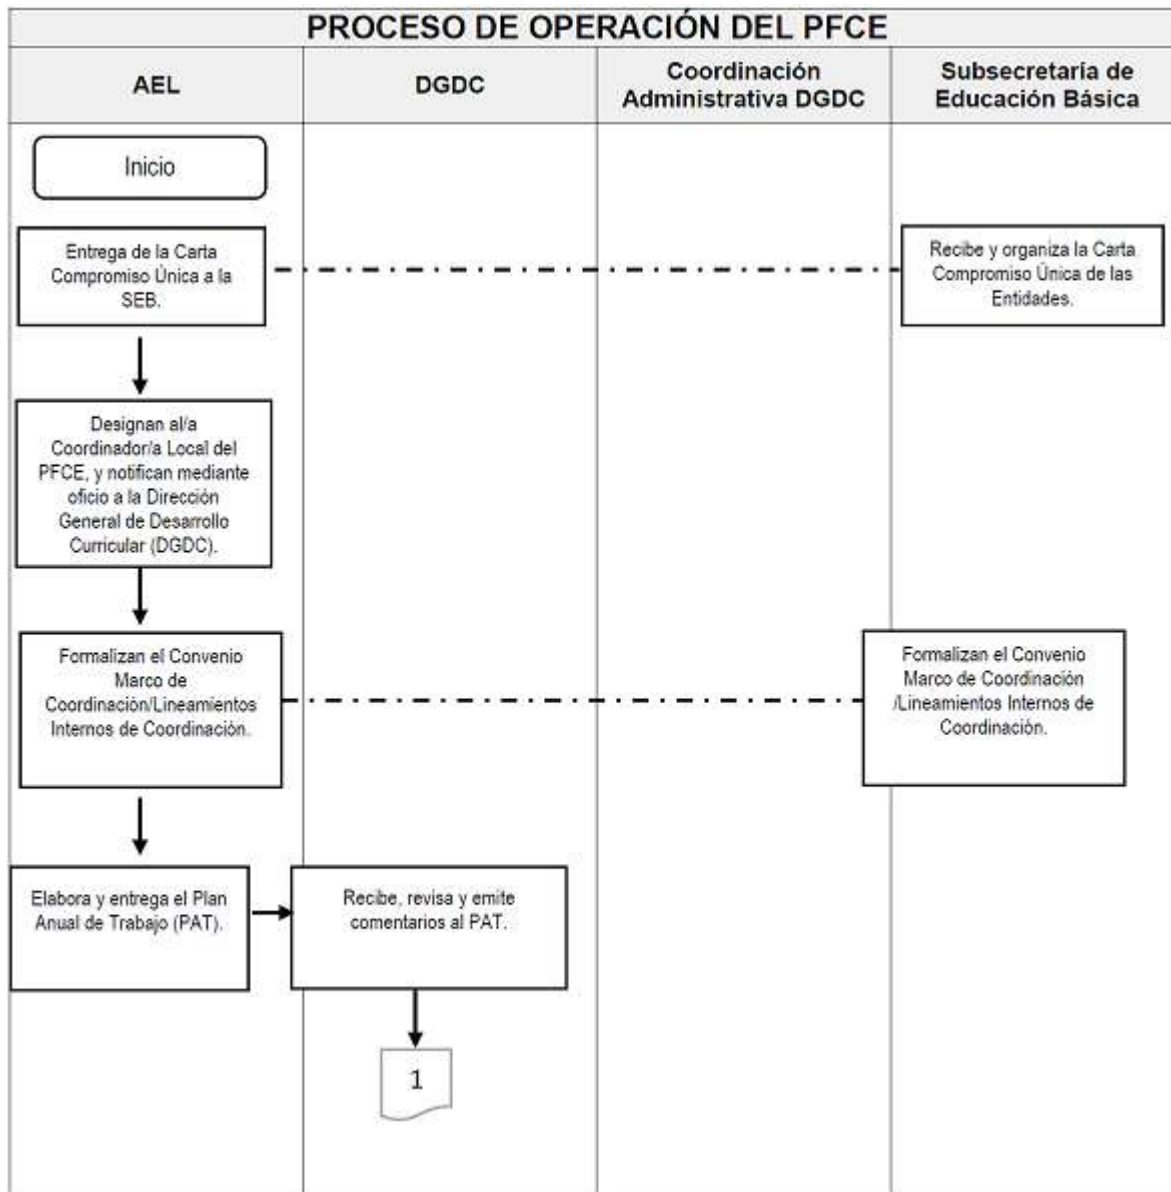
PROCESO DE OPERACIÓN DEL PFCE

| AEL | DGDC | Coordinación Administrativa DGDC | Subsecretaría de Educación Básica |
|---|---|---|---|

Inicio

Entrega de la Carta Compromiso Única a la SEB.

Recibe y organiza la Carta Compromiso Única de las Entidades.

Designan al/a Coordinador/a Local del PFCE, y notifican mediante oficio a la Dirección General de Desarrollo Curricular (DGDC).

Formalizan el Convenio Marco de Coordinación/Lineamientos Internos de Coordinación.

Formalizan el Convenio Marco de Coordinación /Lineamientos Internos de Coordinación.

Elabora y entrega el Plan Anual de Trabajo (PAT).

Recibe, revisa y emite comentarios al PAT.

1